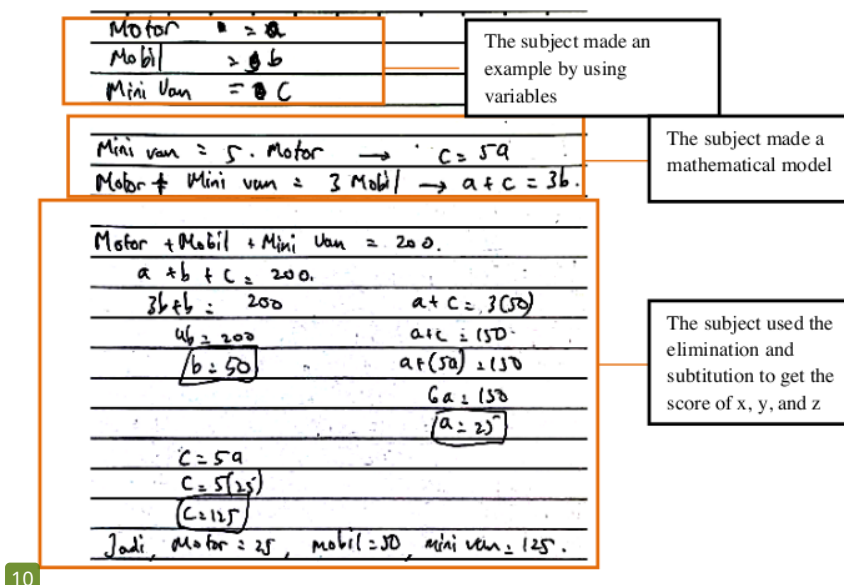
Motor = a
Mobil = b
Mini Van = C

The subject made an example by using variables

Mini van = 5 . Motor → C = 5a
Motor + Mini van = 3 Mobil → a + c = 3b.

The subject made a mathematical model

Motor + Mobil + Mini Van = 200.
a + b + c = 200.
3b + b = 200
4b = 200
b = 50

a + c = 3(50)
a + c = 150
a + (5a) = 150
6a = 150
a = 25

C = 5a
C = 5(25)
C = 125

Jadi, Motor = 25, mobil = 50, mini van = 125.

The subject used the elimination and subtitution to get the score of x, y, and z

10